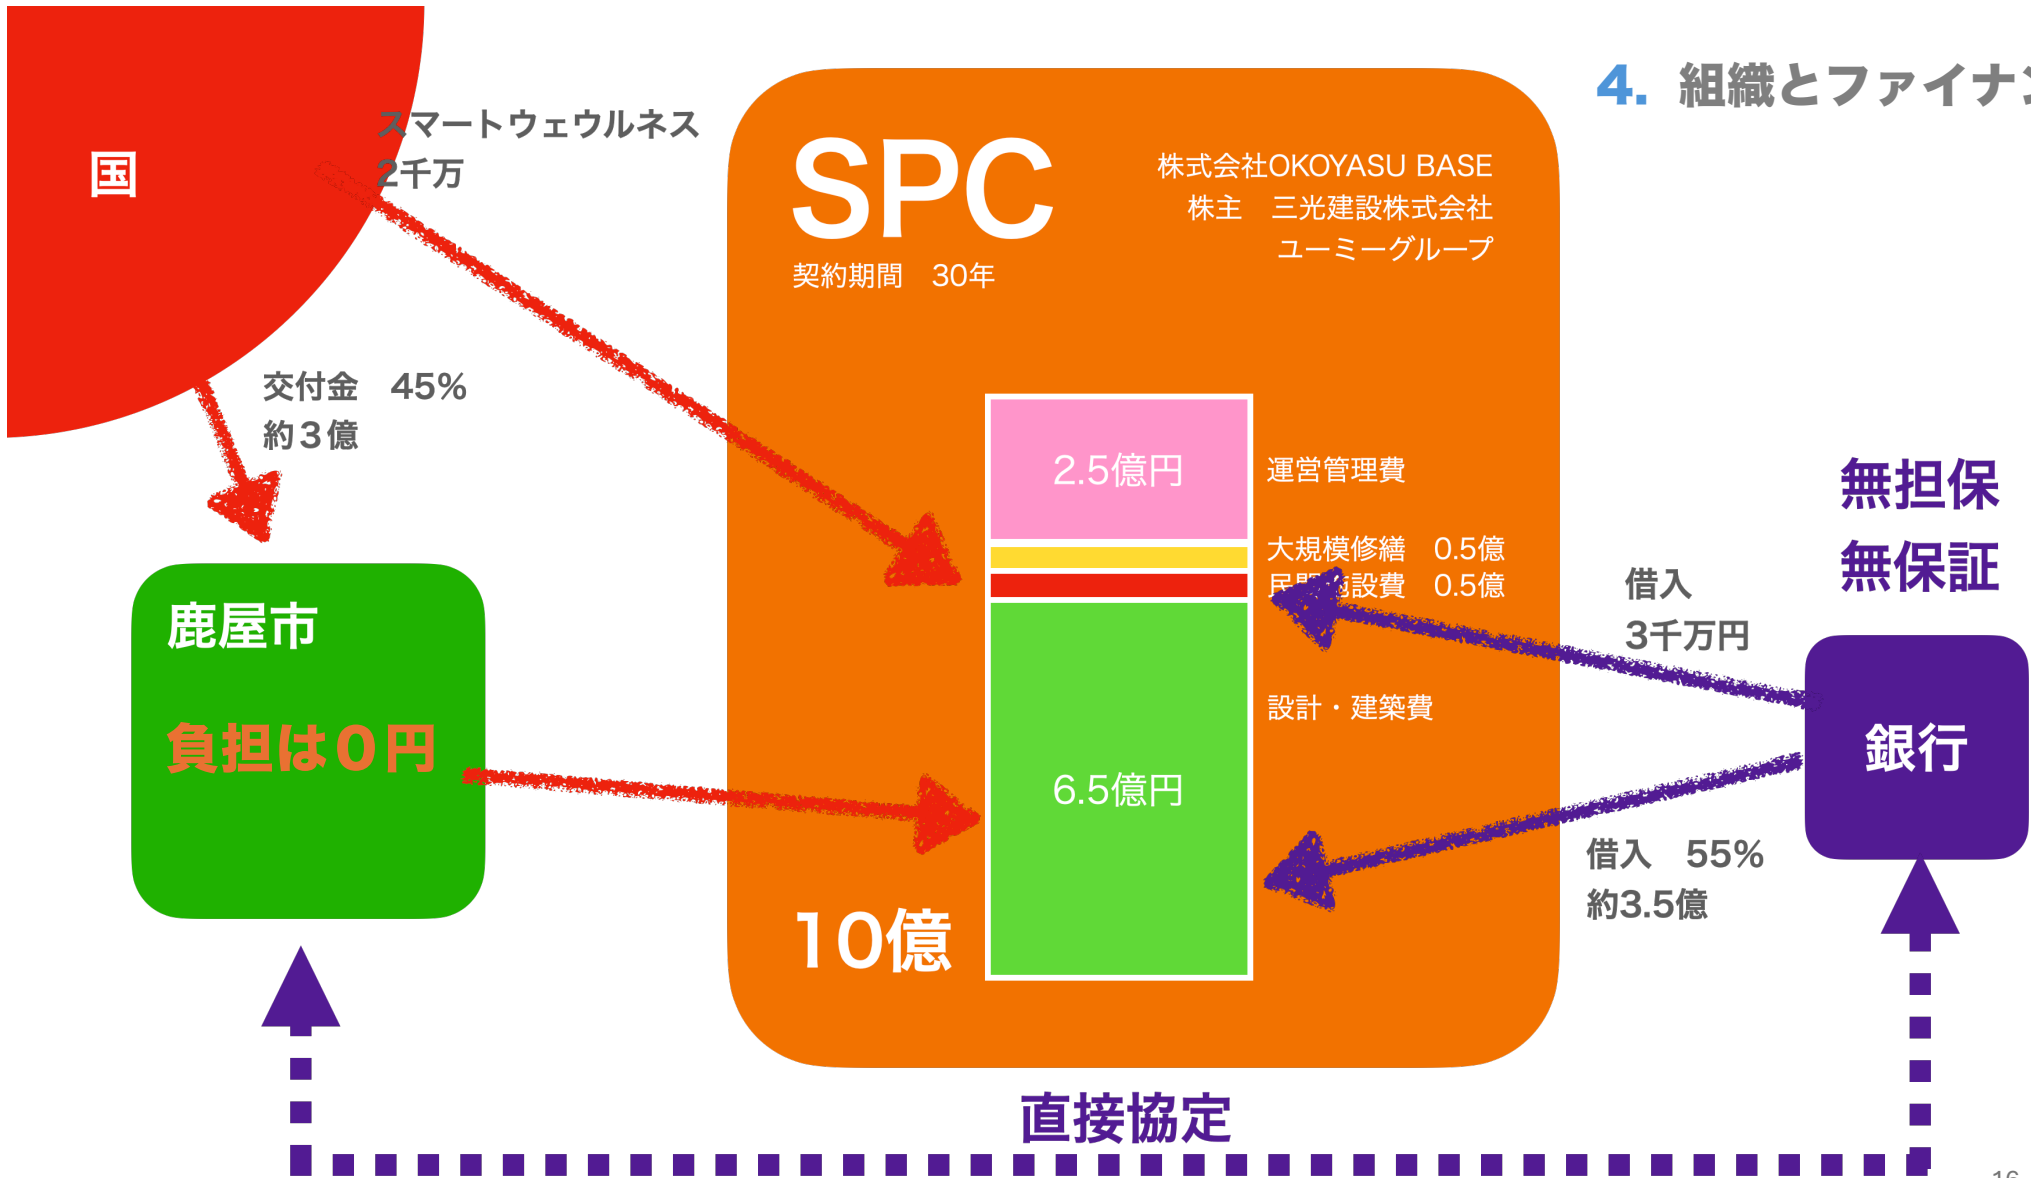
4. 組織とファイナ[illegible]

国

スマートウェウルネス
2千万

交付金　45%
約３億

SPC
契約期間　30年

株式会社OKOYASU BASE
株主　三光建設株式会社
ユーミーグループ

2.5億円
運営管理費
大規模修繕　0.5億
民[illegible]設費　0.5億
設計・建築費
6.5億円
10億

鹿屋市
負担は０円

無担保
無保証

借入
3千万円

銀行

借入　55%
約3.5億

直接協定